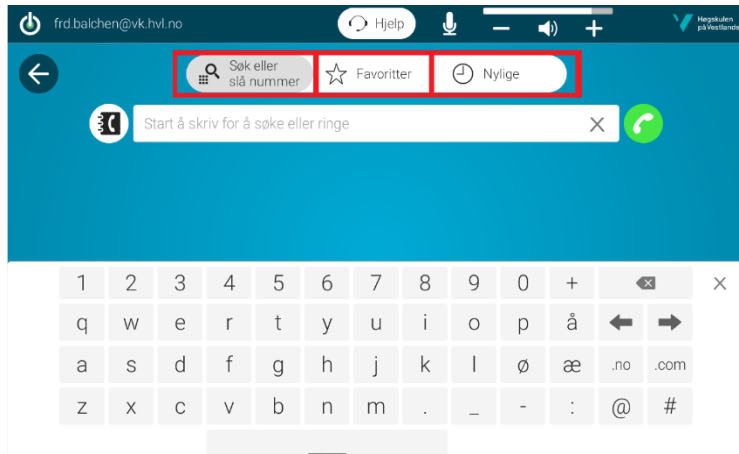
frd.balchen@vk.hvl.no

Hjelp

Høgskulen på Vestlandet

Søk eller slå nummer

Favoritter

Nylige

Start å skriv for å søke eller ringe

| 1 | 2 | 3 | 4 | 5 | 6 | 7 | 8 | 9 | 0 | + |  |
|---|---|---|---|---|---|---|---|---|---|---|---|
| q | w | e | r | t | y | u | i | o | p | å |  |
| a | s | d | f | g | h | j | k | l | ø | æ | .no | .com |
| z | x | c | v | b | n | m | . | _ | - | : | @ | # |